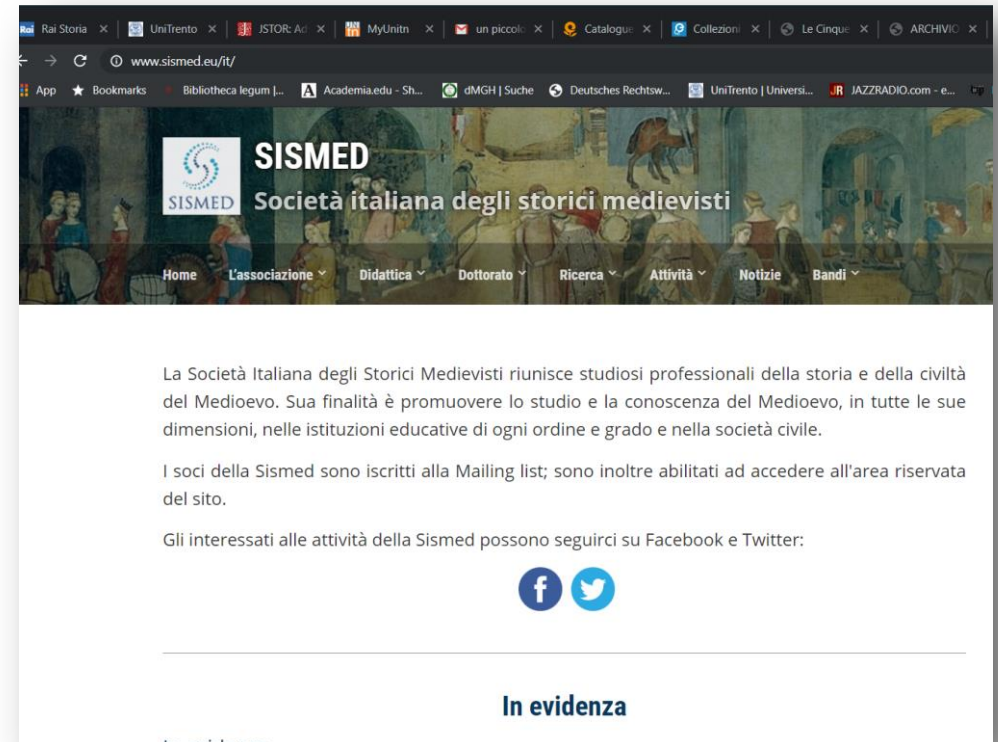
Rai Storia × | UniTrento × | JSTOR: Ad × | MyUnitn × | un piccolo × | Catalogue × | Collezioni × | Le Cinque × | ARCHIVIO ×

www.sismed.eu/it/

App ★ Bookmarks Bibliotheca legum |... Academia.edu - Sh... dMGH | Suche Deutsches Rechtsw... UniTrento | Universi... JAZZRADIO.com - e...

SISMED

SISMED
Società italiana degli storici medievisti

Home L'associazione Didattica Dottorato Ricerca Attività Notizie Bandi

La Società Italiana degli Storici Medievisti riunisce studiosi professionali della storia e della civiltà del Medioevo. Sua finalità è promuovere lo studio e la conoscenza del Medioevo, in tutte le sue dimensioni, nelle istituzioni educative di ogni ordine e grado e nella società civile.

I soci della Sismed sono iscritti alla Mailing list; sono inoltre abilitati ad accedere all'area riservata del sito.

Gli interessati alle attività della Sismed possono seguirci su Facebook e Twitter:

In evidenza